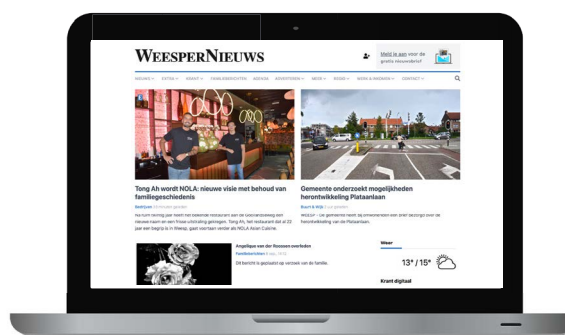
WEESPERNIEUWS

Meld je aan voor de gratis nieuwsbrief!

NIEUWS EXTRA KRANT FAMILIEBERICHTEN AGENDA ADVERTEREN MEER BOGO WERK & WONEN CONTACT

Tong Ah wordt NOLA: nieuwe visie met behoud van familiegeschiedenis

Gemeente onderzoekt mogelijkheden herontwikkeling Plataanlaan

Angelique van der Roossen overleden

Familieberichten

Dit bericht is geplaatst op verzoek van de familie.

Weer

13° / 15°

Krant digitaal